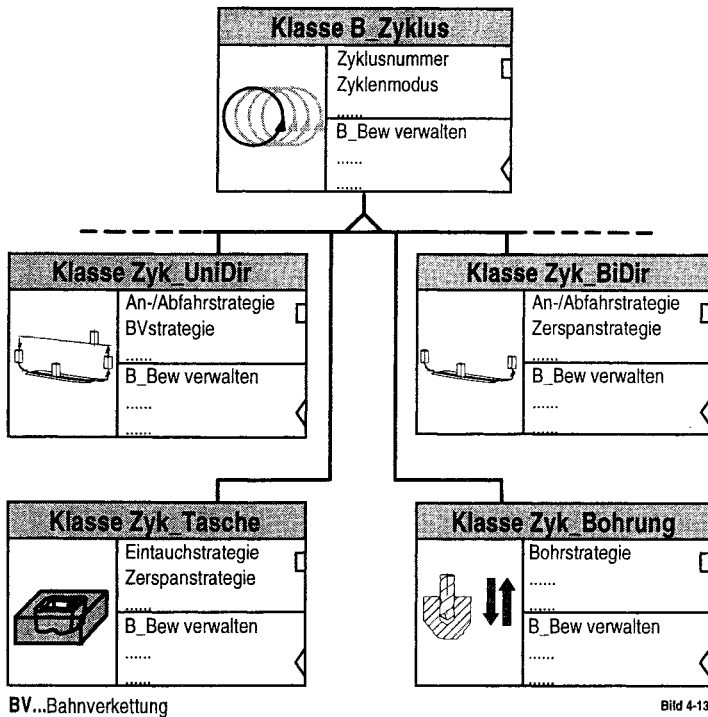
Klasse B_Zyklus
Zyklusnummer
Zyklenmodus
......
B_Bew verwalten
......
......

Klasse Zyk_UniDir
An-/Abfahrstrategie
BVstrategie
......
B_Bew verwalten
......
......

Klasse Zyk_BiDir
An-/Abfahrstrategie
Zerspanstrategie
......
B_Bew verwalten
......

Klasse Zyk_Tasche
Eintauchstrategie
Zerspanstrategie
......
B_Bew verwalten
......

Klasse Zyk_Bohrung
Bohrstrategie
......
......
B_Bew verwalten
......

BV...Bahnverkettung

Bild 4-13